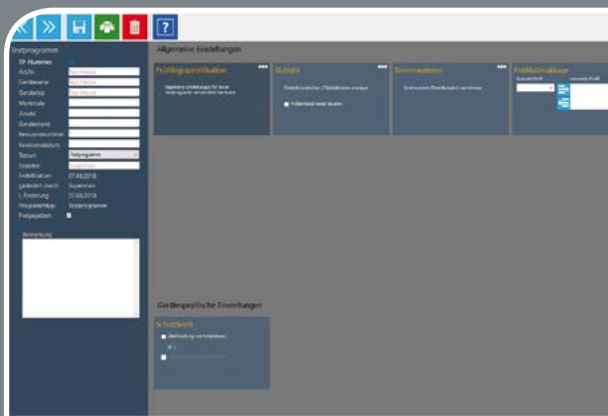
Testprogramm

TP-Nummer
Anschr.
Gerätename
Gerätetyp
Merkmale
Zusatz
Geräteklasse
Kennzeichnung
Kennzeichnung
Status
Erstellen
Erstelldatum
geändert durch
l. Änderung
Prüfungsart
Freigegeben

Testprogramm
27.03.2018
Supervisor
27.03.2018
Testprogramm

Bemerkung

Allgemeine Einstellungen

Prüfungsspezifikation
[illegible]

Statistik
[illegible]
Prüfereinstellungen

Seriennummer
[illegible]

Prüfplanzuordnung
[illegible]

Gerätespezifische Einstellungen

Schutzleiter
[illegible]